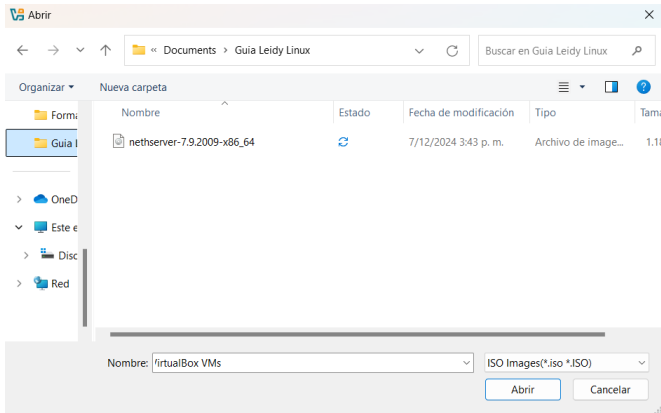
Abrir

« Documents › Guia Leidy Linux

Buscar en Guia Leidy Linux

Organizar ▾ Nueva carpeta

Forma
Guia L
OneD
Este e
Disc
Red

| Nombre | Estado | Fecha de modificación | Tipo | Tama |
|---|---|---|---|---|
| nethserver-7.9.2009-x86_64 | | 7/12/2024 3:43 p. m. | Archivo de image... | 1.1 |

Nombre: 'irtualBox VMs

ISO Images(*.iso *.ISO)

Abrir Cancelar